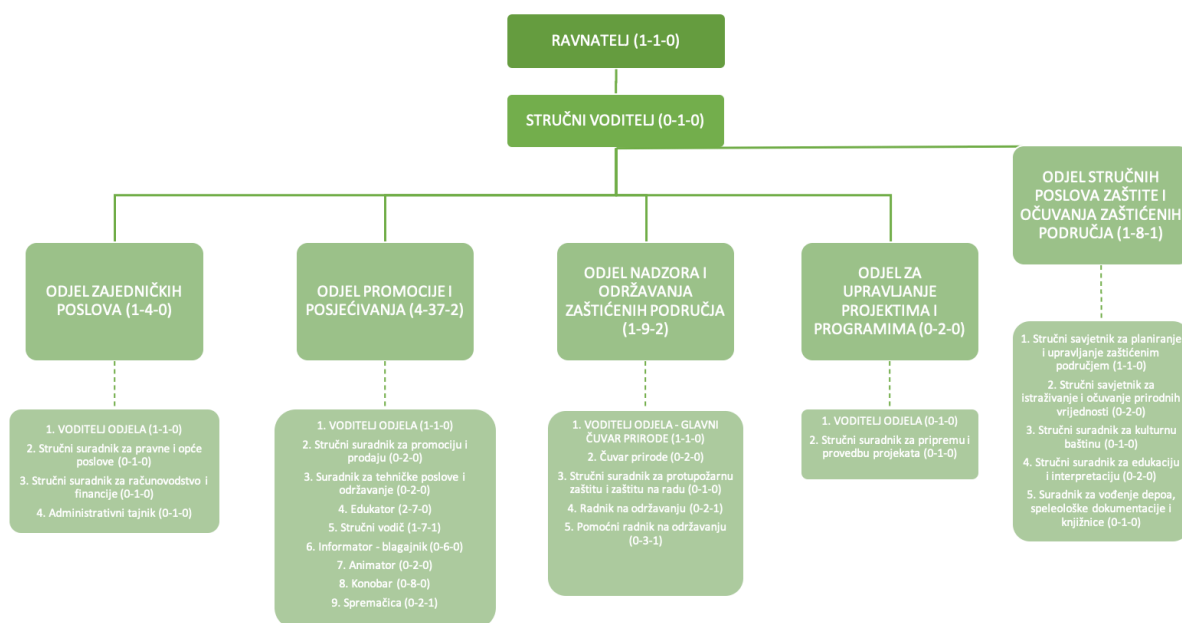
RAVNATELJ (1-1-0)

STRUČNI VODITELJ (0-1-0)

ODJEL ZAJEDNIČKIH POSLOVA (1-4-0)

1. VODITELJ ODJELA (1-1-0)
2. Stručni suradnik za pravne i opće poslove (0-1-0)
3. Stručni suradnik za računovodstvo i financije (0-1-0)
4. Administrativni tajnik (0-1-0)

ODJEL PROMOCIJE I POSJEĆIVANJA (4-37-2)

1. VODITELJ ODJELA (1-1-0)
2. Stručni suradnik za promociju i prodaju (0-2-0)
3. Suradnik za tehničke poslove i održavanje (0-2-0)
4. Edukator (2-7-0)
5. Stručni vodič (1-7-1)
6. Informator - blagajnik (0-6-0)
7. Animator (0-2-0)
8. Konobar (0-8-0)
9. Spremačica (0-2-1)

ODJEL NADZORA I ODRŽAVANJA ZAŠTIĆENIH PODRUČJA (1-9-2)

1. VODITELJ ODJELA - GLAVNI ČUVAR PRIRODE (1-1-0)
2. Čuvar prirode (0-2-0)
3. Stručni suradnik za protupožarnu zaštitu i zaštitu na radu (0-1-0)
4. Radnik na održavanju (0-2-1)
5. Pomoćni radnik na održavanju (0-3-1)

ODJEL ZA UPRAVLJANJE PROJEKTIMA I PROGRAMIMA (0-2-0)

1. VODITELJ ODJELA (0-1-0)
2. Stručni suradnik za pripremu i provedbu projekata (0-1-0)

ODJEL STRUČNIH POSLOVA ZAŠTITE I OČUVANJA ZAŠTIĆENIH PODRUČJA (1-8-1)

1. Stručni savjetnik za planiranje i upravljanje zaštićenim područjem (1-1-0)
2. Stručni savjetnik za istraživanje i očuvanje prirodnih vrijednosti (0-2-0)
3. Stručni suradnik za kulturnu baštinu (0-1-0)
4. Stručni suradnik za edukaciju i interpretaciju (0-2-0)
5. Suradnik za vođenje depoa, speleološke dokumentacije i knjižnice (0-1-0)